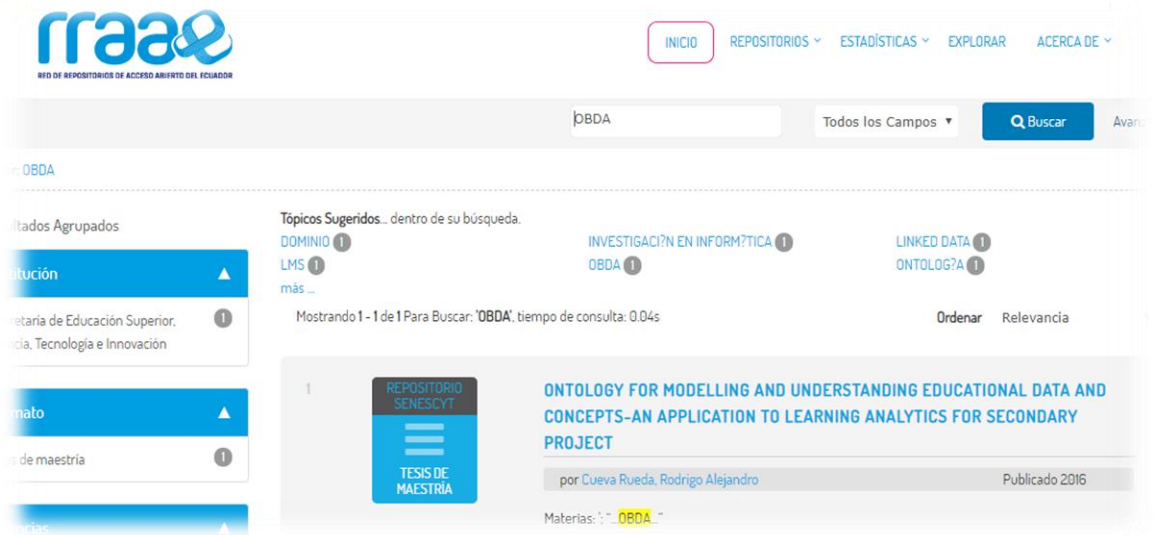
rraae
RED DE REPOSITORIOS DE ACCESO ABIERTO DEL ECUADOR

INICIO REPOSITORIOS ESTADÍSTICAS EXPLORAR ACERCA DE

OBDA Todos los Campos Buscar Avan

r: OBDA

ultados Agrupados

tución

retaria de Educación Superior, ncia, Tecnología e Innovación 1

mato

r de maestría 1

rias

Tópicos Sugeridos... dentro de su búsqueda.
DOMINIO 1 INVESTIGACI?N EN INFORM?TICA 1 LINKED DATA 1
LMS 1 OBDA 1 ONTOLOG?A 1
más ...

Mostrando 1 - 1 de 1 Para Buscar: 'OBDA', tiempo de consulta: 0.04s Ordenar Relevancia

1

REPOSITORIO SENESCYT
TESIS DE MAESTRÍA

ONTOLOGY FOR MODELLING AND UNDERSTANDING EDUCATIONAL DATA AND CONCEPTS-AN APPLICATION TO LEARNING ANALYTICS FOR SECONDARY PROJECT

por Cueva Rueda, Rodrigo Alejandro Publicado 2016

Materias: '; "...OBDA..."